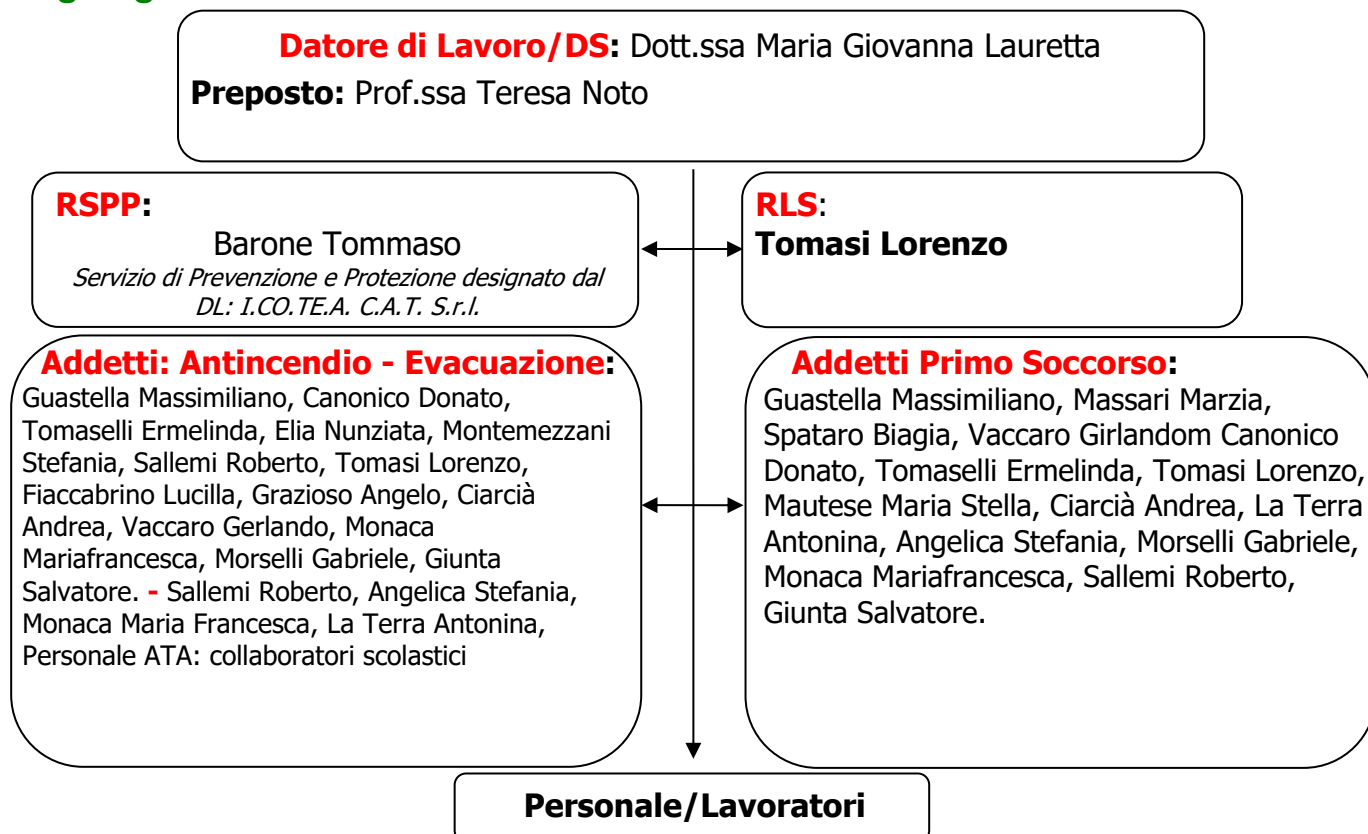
Datore di Lavoro/DS: Dott.ssa Maria Giovanna Lauretta
Preposto: Prof.ssa Teresa Noto

RSPP:
Barone Tommaso
Servizio di Prevenzione e Protezione designato dal DL: I.CO.TE.A. C.A.T. S.r.l.

RLS:
Tomasi Lorenzo

Addetti: Antincendio - Evacuazione:
Guastella Massimiliano, Canonico Donato, Tomaselli Ermelinda, Elia Nunziata, Montemezzani Stefania, Sallemi Roberto, Tomasi Lorenzo, Fiaccabrino Lucilla, Grazioso Angelo, Ciarcià Andrea, Vaccaro Gerlando, Monaca Mariafrancesca, Morselli Gabriele, Giunta Salvatore. - Sallemi Roberto, Angelica Stefania, Monaca Maria Francesca, La Terra Antonina, Personale ATA: collaboratori scolastici

Addetti Primo Soccorso:
Guastella Massimiliano, Massari Marzia, Spataro Biagia, Vaccaro Girlandom Canonico Donato, Tomaselli Ermelinda, Tomasi Lorenzo, Mautese Maria Stella, Ciarcià Andrea, La Terra Antonina, Angelica Stefania, Morselli Gabriele, Monaca Mariafrancesca, Sallemi Roberto, Giunta Salvatore.

Personale/Lavoratori